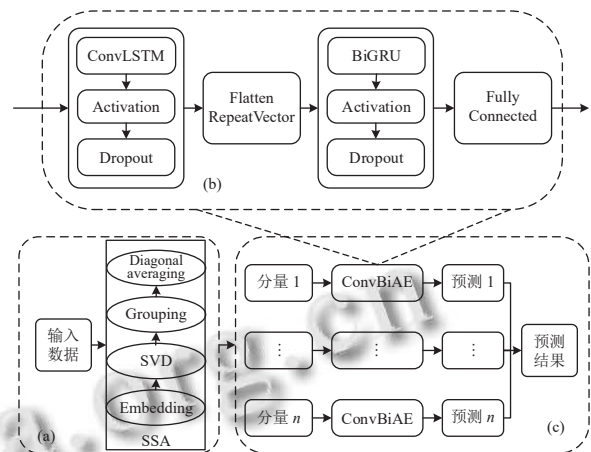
ConvLSTM

Activation

Dropout

Flatten RepeatVector

BiGRU

Activation

Dropout

Fully Connected

(b)

输入数据

Diagonal averaging

Grouping

SVD

Embedding

(a)

SSA

分量 1

ConvBiAE

预测 1

⋮

⋮

⋮

预测结果

分量 $n$

ConvBiAE

预测 $n$

(c)